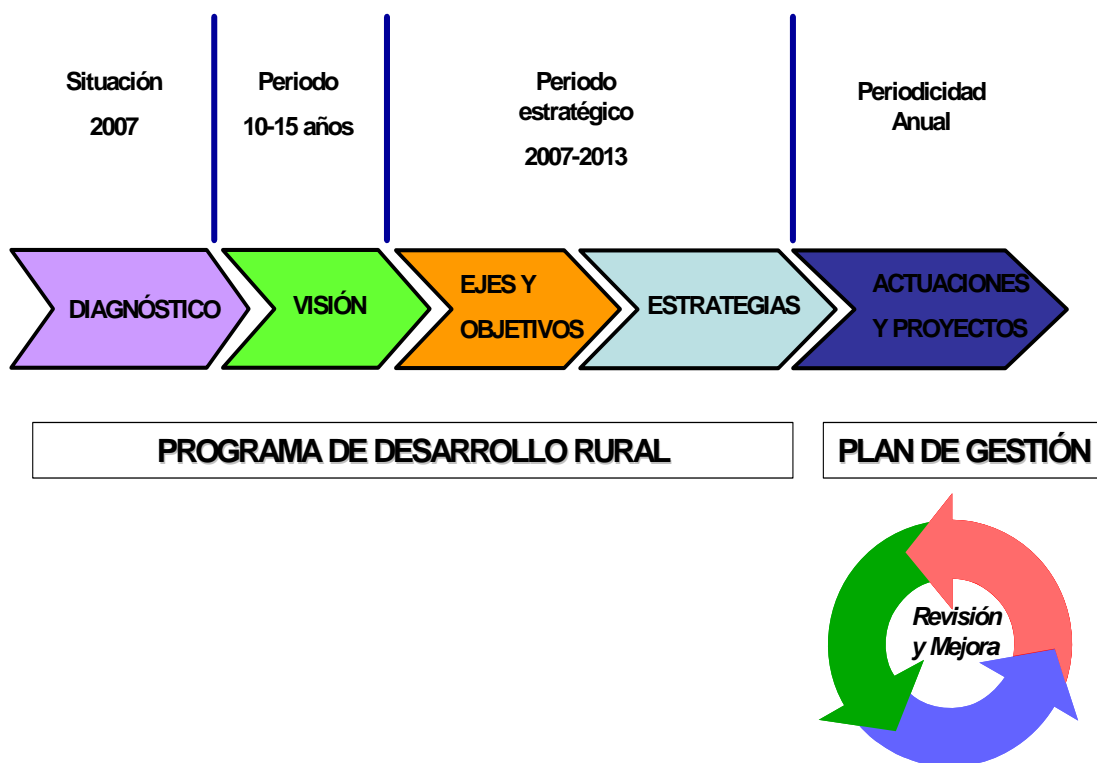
Situación
2007

Periodo
10-15 años

Periodo estratégico
2007-2013

Periodicidad Anual

DIAGNÓSTICO

VISIÓN

EJES Y OBJETIVOS

ESTRATEGIAS

ACTUACIONES Y PROYECTOS

PROGRAMA DE DESARROLLO RURAL

PLAN DE GESTIÓN

Revisión y Mejora